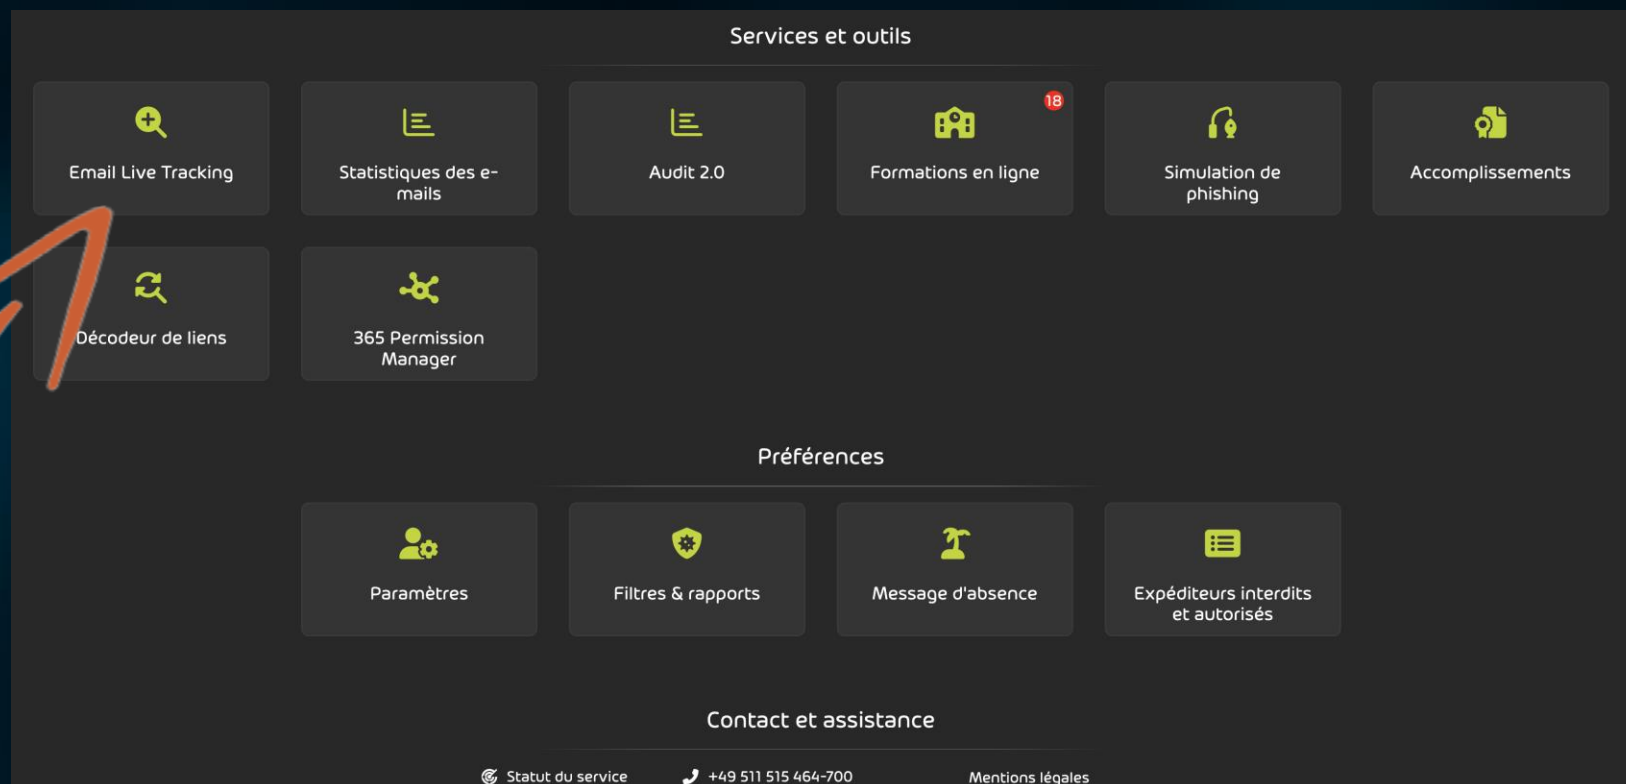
Services et outils

Email Live Tracking

Statistiques des e-mails

Audit 2.0

18

Formations en ligne

Simulation de phishing

Accomplissements

Décodeur de liens

365 Permission Manager

Préférences

Paramètres

Filtres & rapports

Message d'absence

Expéditeurs interdits et autorisés

Contact et assistance

Statut du service

+49 511 515 464-700

Mentions légales